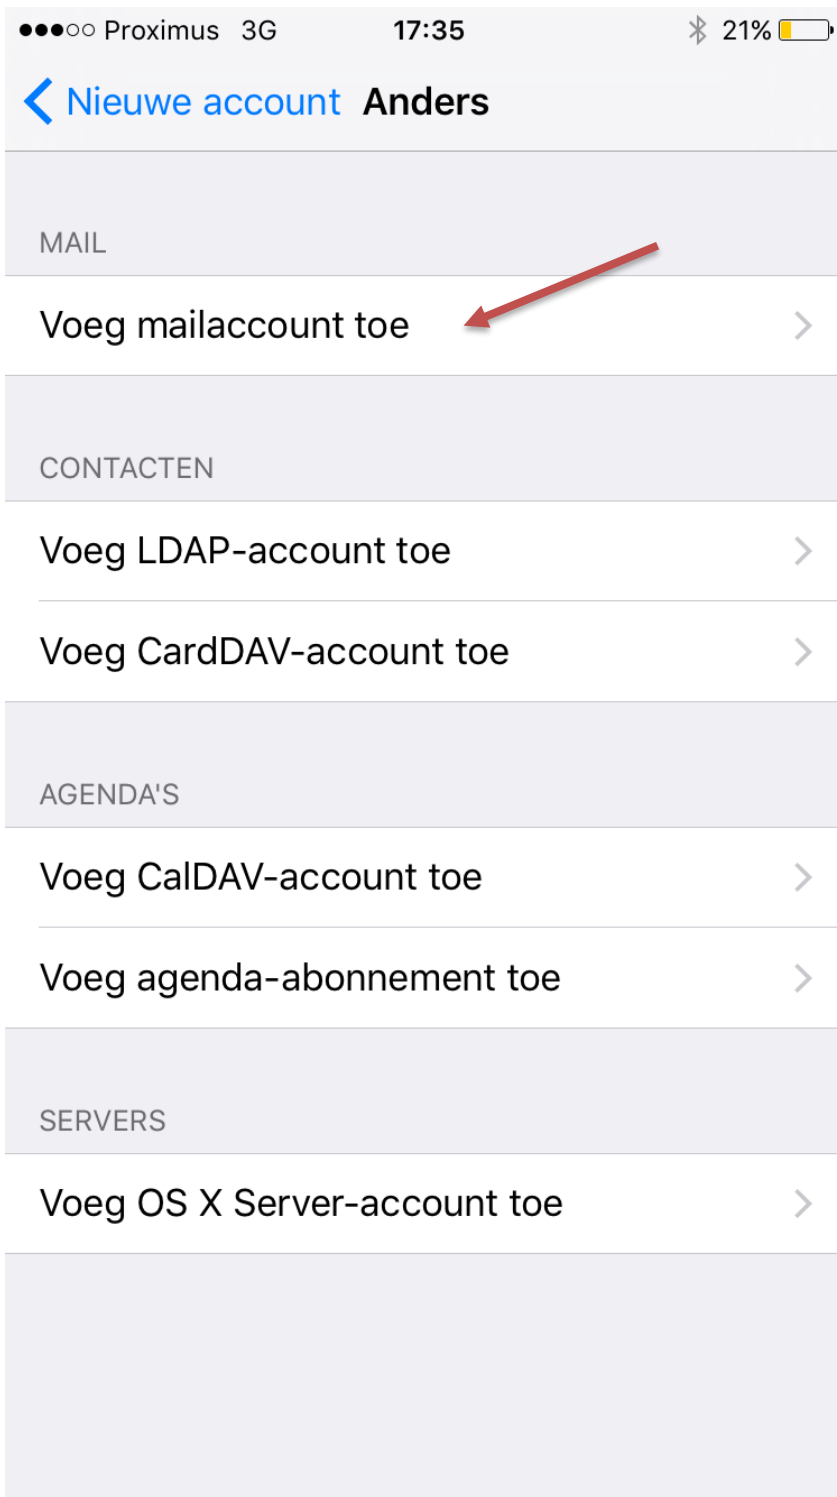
●●●○○ Proximus 3G 17:35 21%

Nieuwe account Anders

MAIL

Voeg mailaccount toe

CONTACTEN

Voeg LDAP-account toe

Voeg CardDAV-account toe

AGENDA'S

Voeg CalDAV-account toe

Voeg agenda-abonnement toe

SERVERS

Voeg OS X Server-account toe